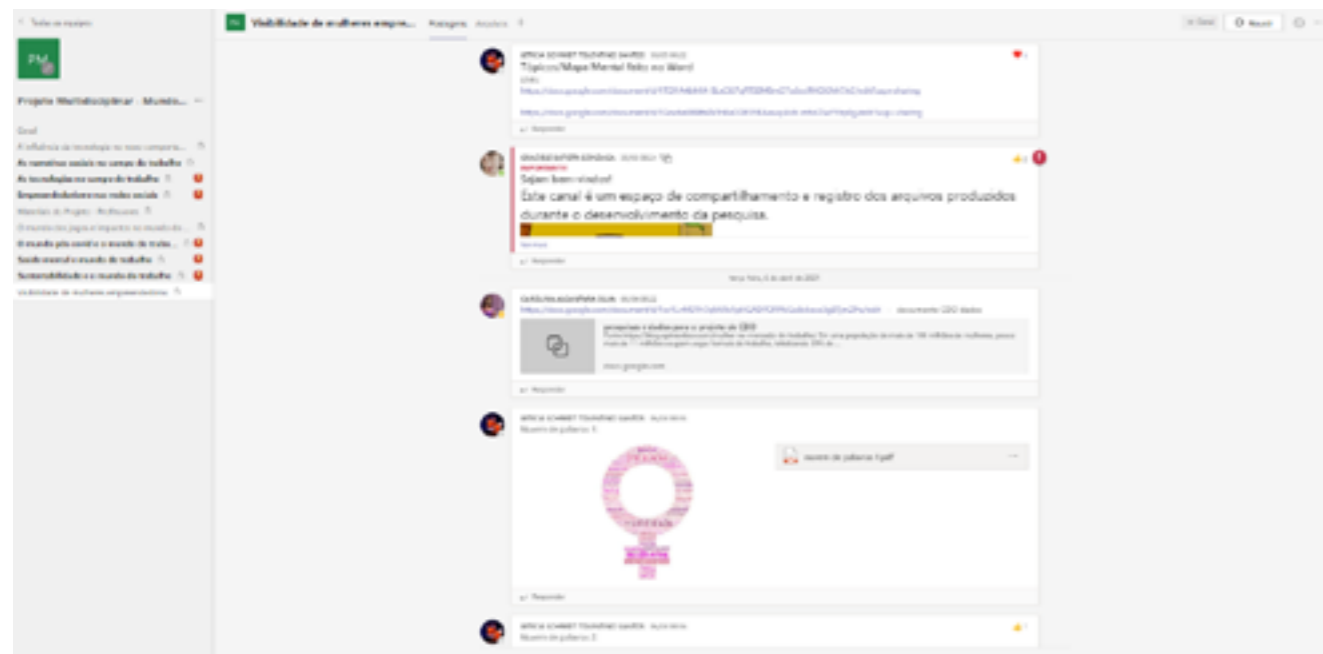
< Todas as equipes

PM

Projeto Multidisciplinar - Mundo...

Geral

A influência da tecnologia no nosso comporta...

As narrativas sociais no campo do trabalho

As tecnologias no campo do trabalho

Empreendedorismo nas redes sociais

Materiais do Projeto - Professores

O mundo dos jogos e impactos no mundo do...

O mundo pós-covid e o mundo do trabalho

Saúde mental e o mundo do trabalho

Sustentabilidade e o mundo do trabalho

Visibilidade de mulheres empreendedoras

PM Visibilidade de mulheres empre... Postagens Arquivos +

Reunir

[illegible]
Tópicos/Mapa Mental feito no Word
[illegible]
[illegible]
Responder

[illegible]
Sejam bem-vindos!
Este canal é um espaço de compartilhamento e registro dos arquivos produzidos durante o desenvolvimento da pesquisa.
Responder

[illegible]

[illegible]
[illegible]
pesquisas e dados para o projeto do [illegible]
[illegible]
www.google.com
Responder

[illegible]
Nuvem de palavras 1
Nuvem de palavras 1.pdf
Responder

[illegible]
Nuvem de palavras 2